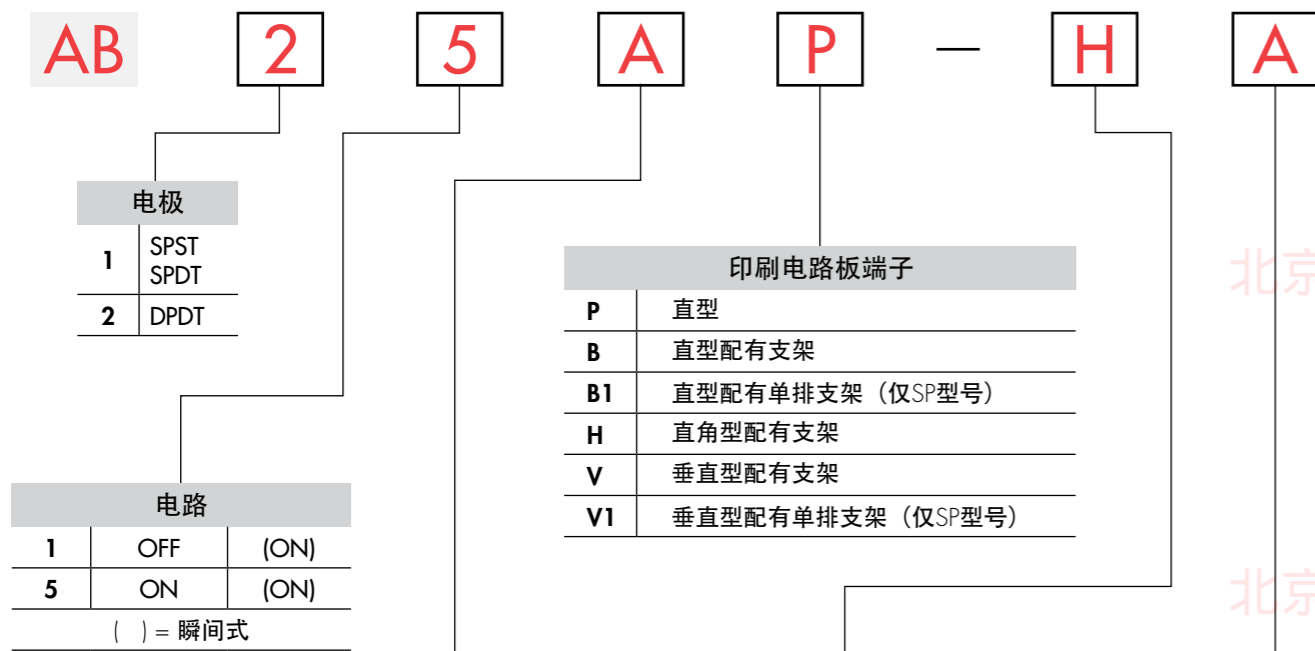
AB 2 5 A P — H A

| 电极 | |
|---|---|
| 1 | SPST SPDT |
| 2 | DPDT |

| 电路 | | |
|---|---|---|
| 1 | OFF | (ON) |
| 5 | ON | (ON) |
| ( ) = 瞬间式 | | |

| 印刷电路板端子 | |
|---|---|
| P | 直型 |
| B | 直型配有支架 |
| B1 | 直型配有单排支架（仅SP型号） |
| H | 直角型配有支架 |
| V | 垂直型配有支架 |
| V1 | 垂直型配有单排支架（仅SP型号） |

北京

北京